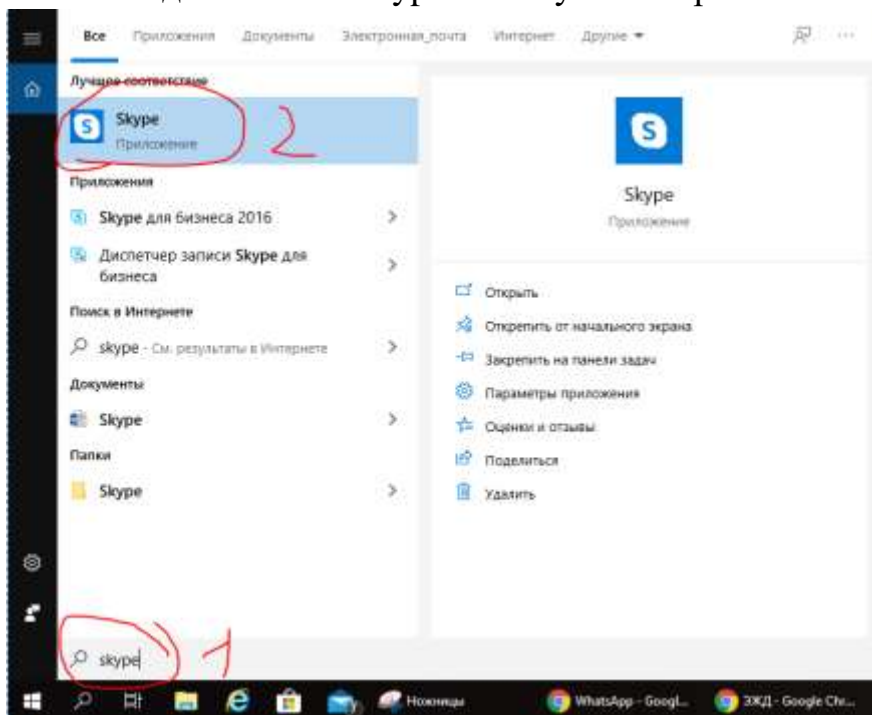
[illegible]

Все Приложения Документы Электронная_почта Интернет Другие ▾

Лучшее соответствие

Skype
Приложение

2

Приложения

Skype для бизнеса 2016 >

Диспетчер записи Skype для бизнеса >

Поиск в Интернете

skype - См. результаты в Интернете >

Документы

Skype >

Папки

Skype >

Skype
Приложение

Открыть

Открепить от начального экрана

Закрепить на панели задач

Параметры приложения

Оценки и отзывы

Поделиться

Удалить

skype

1

Ножницы

WhatsApp - Googl...

ЗЖД - Google Chr...